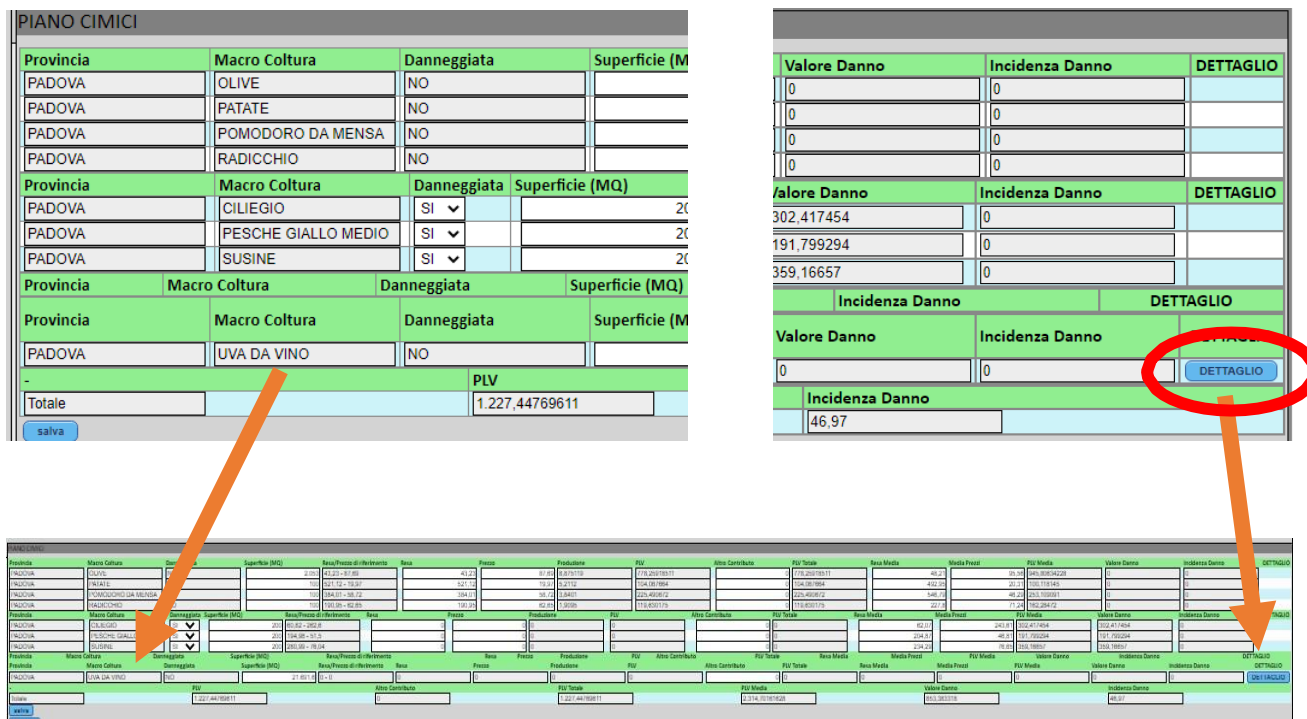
PIANO CIMICI

| Provincia | Macro Coltura | Danneggiata | Superficie (M |
|---|---|---|---|
| PADOVA | OLIVE | NO | |
| PADOVA | PATATE | NO | |
| PADOVA | POMODORO DA MENSA | NO | |
| PADOVA | RADICCHIO | NO | |

| Provincia | Macro Coltura | Danneggiata | Superficie (MQ) |
|---|---|---|---|
| PADOVA | CILIEGIO | SI | 20 |
| PADOVA | PESCHE GIALLO MEDIO | SI | 20 |
| PADOVA | SUSINE | SI | 20 |

| Provincia | Macro Coltura | Danneggiata | Superficie (MQ) |
|---|---|---|---|

| Provincia | Macro Coltura | Danneggiata | Superficie (M |
|---|---|---|---|
| PADOVA | UVA DA VINO | NO | |

| - | PLV |
|---|---|
| Totale | 1.227,44769611 |

salva

| Valore Danno | Incidenza Danno | DETTAGLIO |
|---|---|---|
| 0 | 0 | |
| 0 | 0 | |
| 0 | 0 | |
| 0 | 0 | |

| Valore Danno | Incidenza Danno | DETTAGLIO |
|---|---|---|
| 302,417454 | 0 | |
| 191,799294 | 0 | |
| 359,16657 | 0 | |

| Incidenza Danno | DETTAGLIO |
|---|---|

| Valore Danno | Incidenza Danno | DETTAGLIO |
|---|---|---|
| 0 | 0 | DETTAGLIO |

Incidenza Danno
46,97

PIANO CIMICI
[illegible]